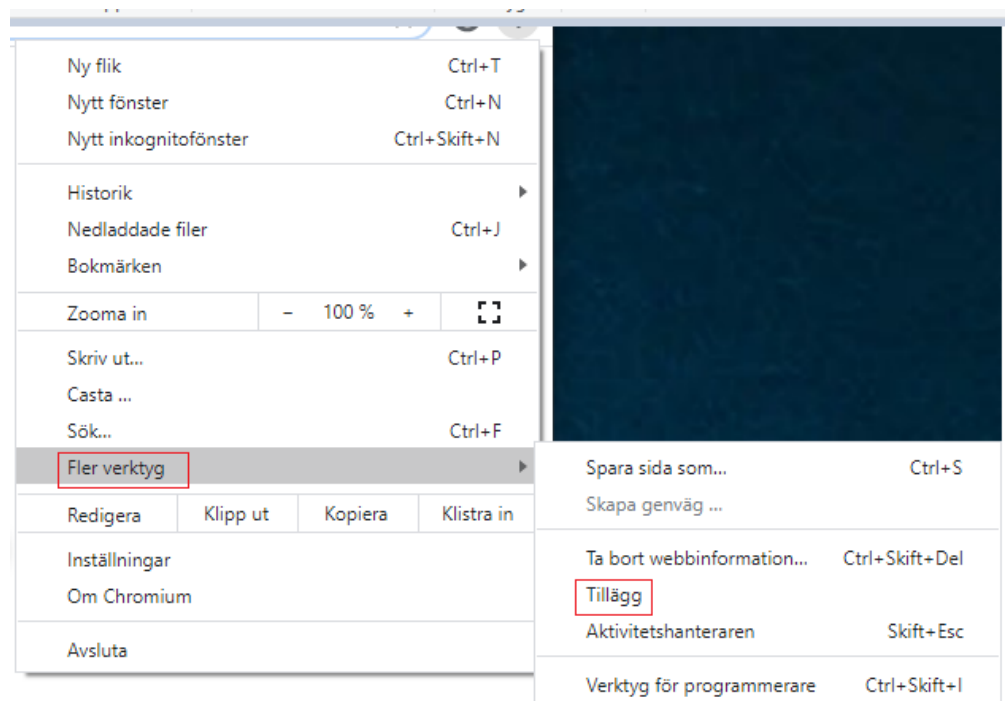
Ny flik Ctrl+T
Nytt fönster Ctrl+N
Nytt inkognitofönster Ctrl+Skift+N

Historik
Nedladdade filer Ctrl+J
Bokmärken

Zooma in – 100 % +

Skriv ut... Ctrl+P
Casta ...
Sök... Ctrl+F
Fler verktyg

Redigera | Klipp ut | Kopiera | Klistra in

Inställningar
Om Chromium

Avsluta

Spara sida som... Ctrl+S
Skapa genväg ...

Ta bort webbinformation... Ctrl+Skift+Del
Tillägg
Aktivitetshanteraren Skift+Esc

Verktyg för programmerare Ctrl+Skift+I